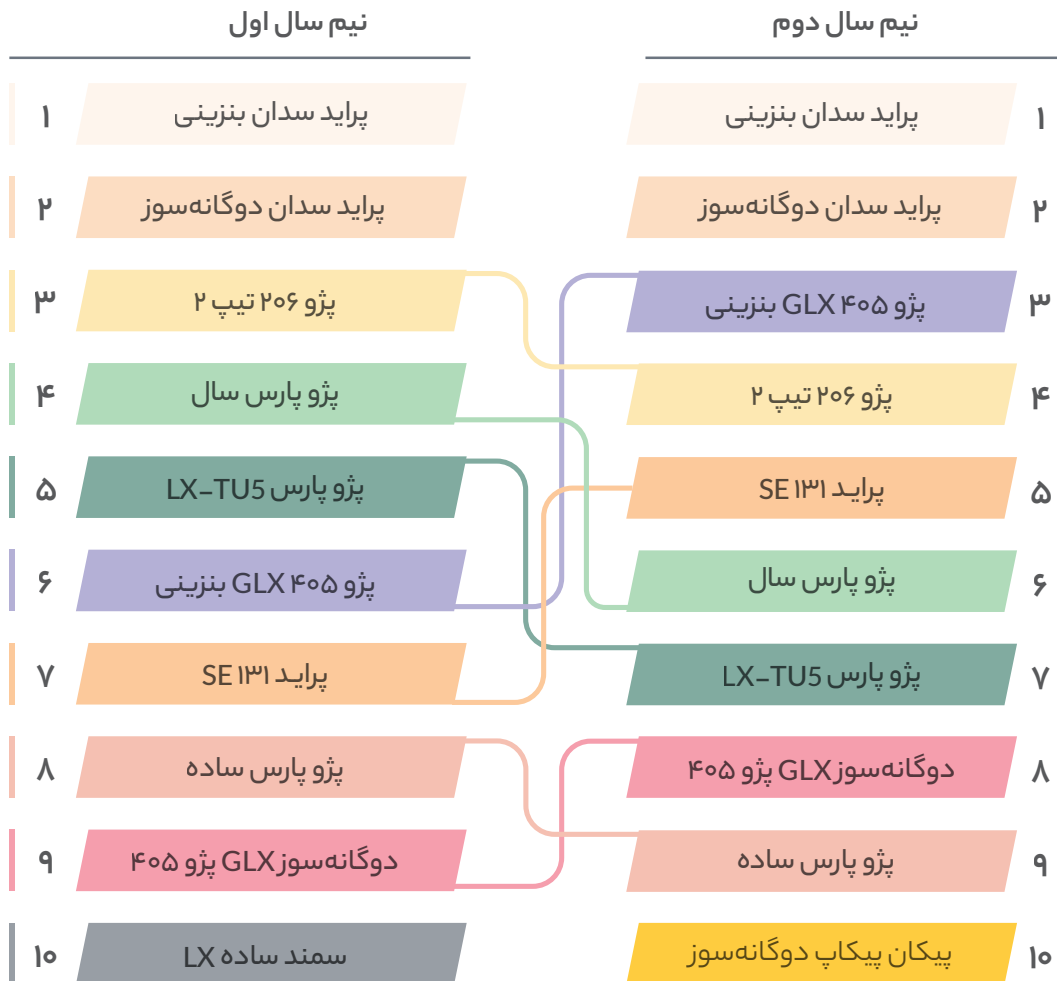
نیم سال دوم

۱ پراید سدان بنزینی
۲ پراید سدان دوگانه‌سوز
۳ پژو ۴۰۵ GLX بنزینی
۴ پژو ۲۰۶ تیپ ۲
۵ پراید ۱۳۱ SE
۶ پژو پارس سال
۷ پژو پارس LX-TU5
۸ دوگانه‌سوز GLX پژو ۴۰۵
۹ پژو پارس ساده
۱۰ پیکان پیکاپ دوگانه‌سوز

نیم سال اول

۱ پراید سدان بنزینی
۲ پراید سدان دوگانه‌سوز
۳ پژو ۲۰۶ تیپ ۲
۴ پژو پارس سال
۵ پژو پارس LX-TU5
۶ پژو ۴۰۵ GLX بنزینی
۷ پراید ۱۳۱ SE
۸ پژو پارس ساده
۹ دوگانه‌سوز GLX پژو ۴۰۵
۱۰ سمند ساده LX